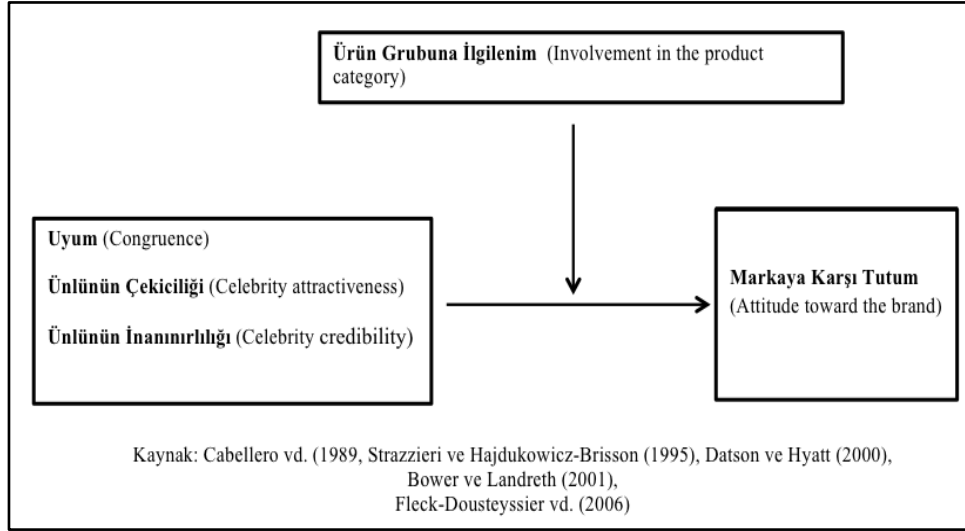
**Ürün Grubuna İlgilenim** (Involvement in the product category)

**Uyum** (Congruence)

**Ünlünün Çekiciliği** (Celebrity attractiveness)

**Ünlünün İnanırlılığı** (Celebrity credibility)

**Markaya Karşı Tutum** (Attitude toward the brand)

Kaynak: Cabellero vd. (1989, Strazzieri ve Hajdukowicz-Brisson (1995), Datson ve Hyatt (2000), Bower ve Landreth (2001), Fleck-Dousteyssier vd. (2006)